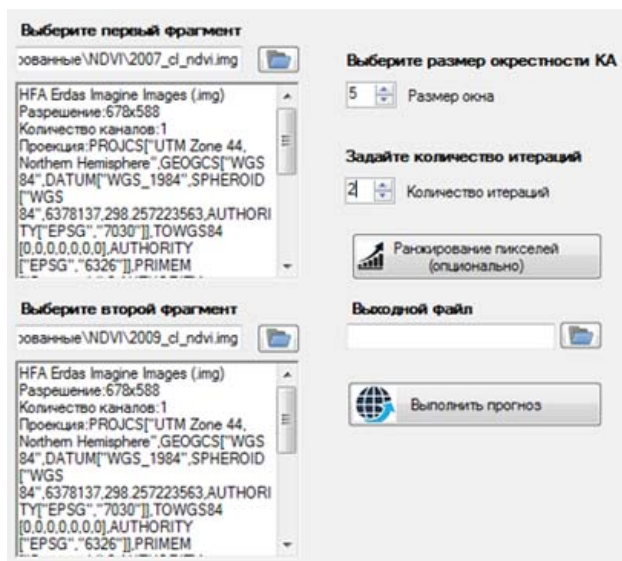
Выберите первый фрагмент

зованные\NDVI\2007_cl_ndvi.img

HFA Erdas Imagine Images (.img)
Разрешение:678x588
Количество каналов:1
Проекция:PROJCS["UTM Zone 44, Northern Hemisphere",GEOGCS["WGS 84",DATUM["WGS_1984",SPHEROID ["WGS 84",6378137,298.257223563,AUTHORITY["EPSG","7030"]],TOWGS84 [0,0,0,0,0,0,0],AUTHORITY ["EPSG","6326"]],PRIMEM

Выберите размер окрестности КА

5 Размер окна

Задайте количество итераций

2 Количество итераций

Ранжирование пикселей (опционально)

Выберите второй фрагмент

зованные\NDVI\2009_cl_ndvi.img

HFA Erdas Imagine Images (.img)
Разрешение:678x588
Количество каналов:1
Проекция:PROJCS["UTM Zone 44, Northern Hemisphere",GEOGCS["WGS 84",DATUM["WGS_1984",SPHEROID ["WGS 84",6378137,298.257223563,AUTHORITY["EPSG","7030"]],TOWGS84 [0,0,0,0,0,0,0],AUTHORITY ["EPSG","6326"]],PRIMEM

Выходной файл

Выполнить прогноз